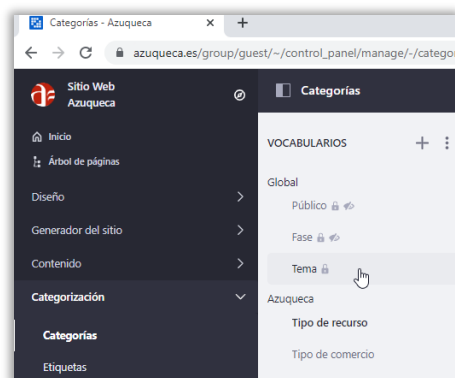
Categorías - Azuqueca
×
+
azuqueca.es/group/guest/~/control_panel/manage/-/categor
Sitio Web Azuqueca
Inicio
Árbol de páginas
Diseño
Generador del sitio
Contenido
Categorización
Categorías
Etiquetas
Categorías
VOCABULARIOS
+
Global
Público
Fase
Tema
Azuqueca
Tipo de recurso
Tipo de comercio